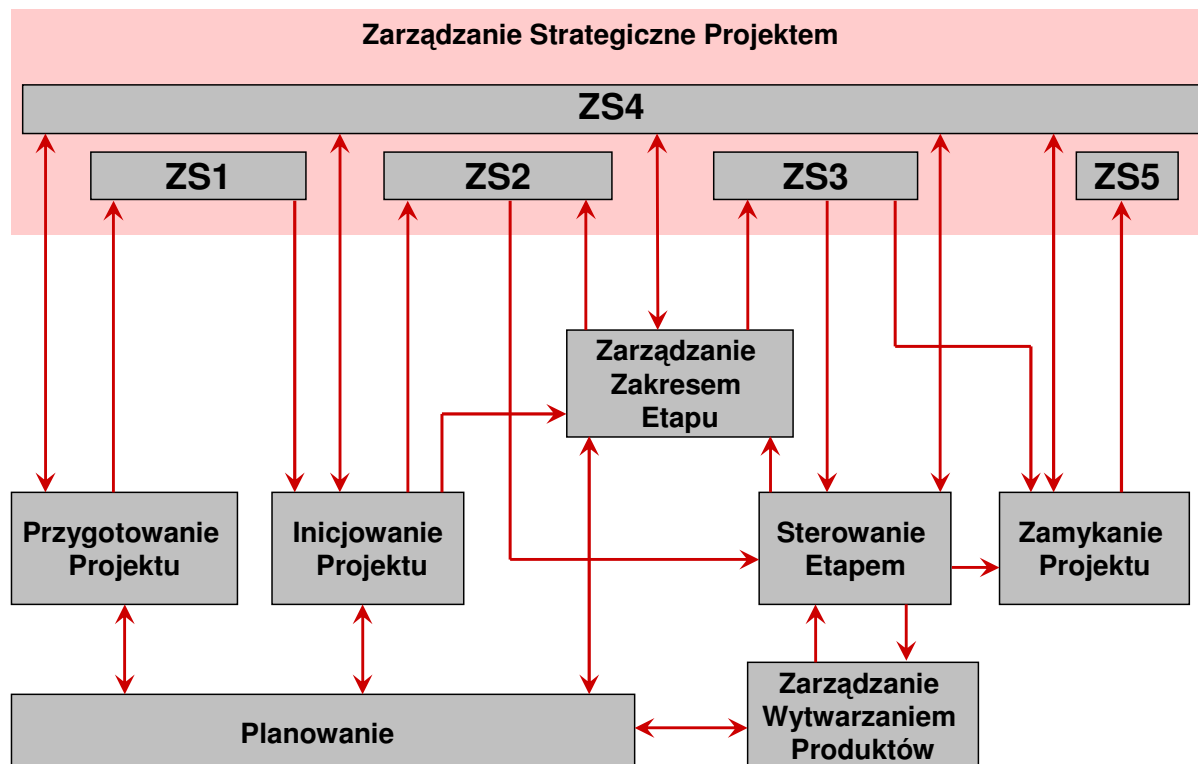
Zarządzanie Strategiczne Projektem

ZS4

ZS1

ZS2

ZS3

ZS5

Zarządzanie Zakresem Etapu

Przygotowanie Projektu

Inicjowanie Projektu

Sterowanie Etapem

Zamykanie Projektu

Planowanie

Zarządzanie Wytwarzaniem Produktów